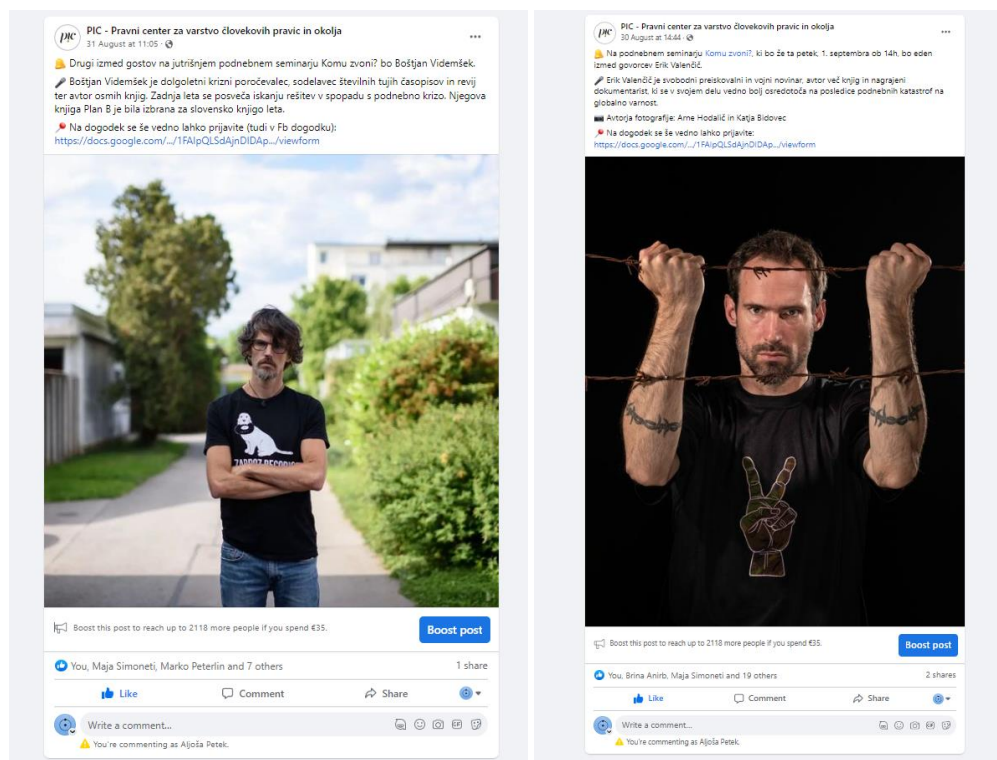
PIC - Pravni center za varstvo človekovih pravic in okolja
31 August at 11:05 ·

🔔 Drugi izmed gostov na jutrišnjem podnebnem seminarju Komu zvoni? bo Boštjan Videmšek.

🎤 Boštjan Videmšek je dolgoletni krizni poročevalec, sodelavec številnih tujih časopisov in revij ter avtor osmih knjig. Zadnja leta se posveča iskanju rešitev v spopadu s podnebno krizo. Njegova knjiga Plan B je bila izbrana za slovensko knjigo leta.

📌 Na dogodek se še vedno lahko prijavite (tudi v Fb dogodku):
https://docs.google.com/.../1FAIpQLSdAjnDIDAp.../viewform

ZAPROT RECORDS

Boost this post to reach up to 2118 more people if you spend €35.

Boost post

You, Maja Simoneti, Marko Peterlin and 7 others

1 share

Like

Comment

Share

Write a comment...

You're commenting as Aljoša Petek.

PIC - Pravni center za varstvo človekovih pravic in okolja
30 August at 14:44 ·

🔔 Na podnebnem seminarju Komu zvoni?, ki bo že ta petek, 1. septembra ob 14h, bo eden izmed govorcev Erik Valenčič.

🎤 Erik Valenčič je svobodni preiskovalni in vojni novinar, avtor več knjig in nagrajeni dokumentarist, ki se v svojem delu vedno bolj osredotoča na posledice podnebnih katastrof na globalno varnost.

📷 Avtorja fotografije: Arne Hodalič in Katja Bidovec

📌 Na dogodek se še vedno lahko prijavite:
https://docs.google.com/.../1FAIpQLSdAjnDIDAp.../viewform

Boost this post to reach up to 2118 more people if you spend €35.

Boost post

You, Brina Anirb, Maja Simoneti and 19 others

2 shares

Like

Comment

Share

Write a comment...

You're commenting as Aljoša Petek.